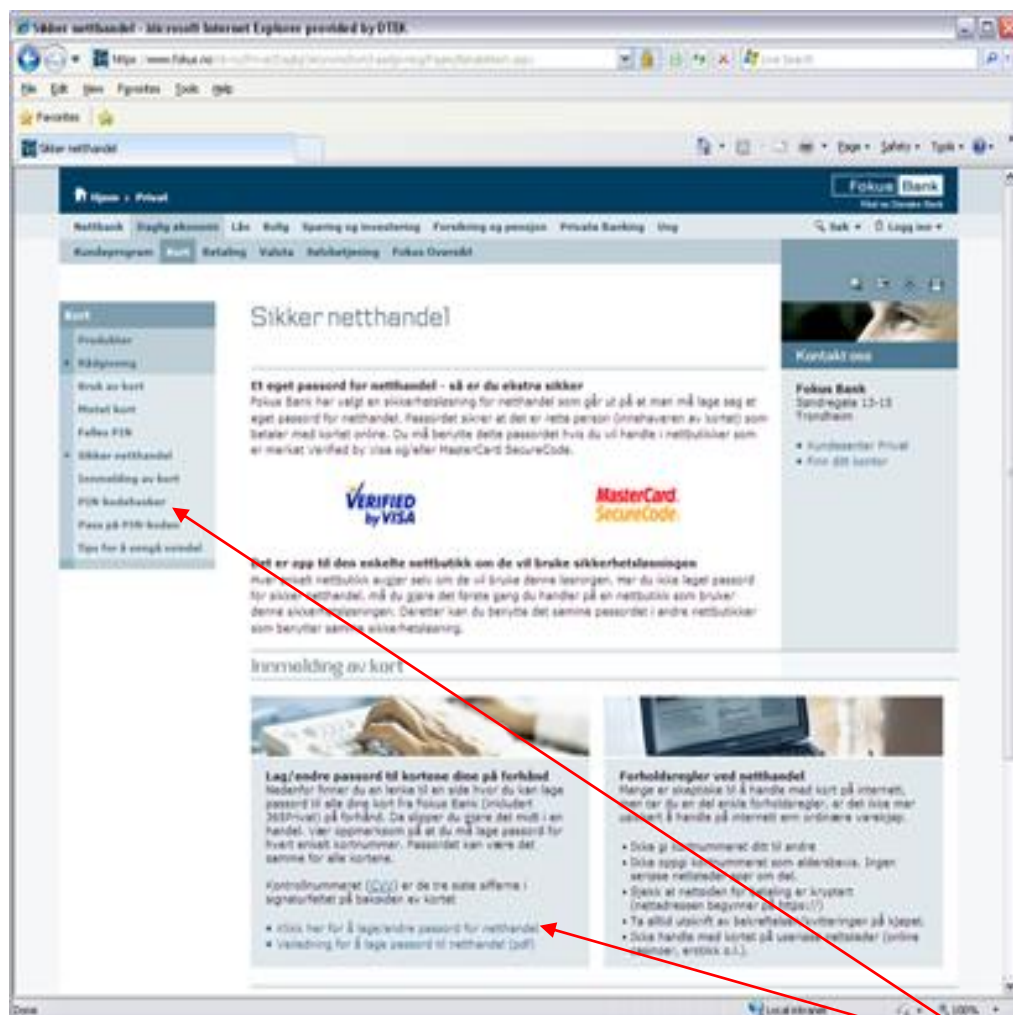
Sikker netthandel - Microsoft Internet Explorer provided by DTEK

https://www.fokus.no/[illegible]

File Edit View Favorites Tools Help

Favorites

Sikker netthandel

Page Safety Tools

Hjem > Privat

Fokus Bank
Del av Danske Bank

Nettbank Daglig økonomi Lån Bolig Sparing og investering Forsikring og pensjon Private Banking Ung

Søk Logg inn

Kundeprogram Kort Betaling Valuta Avtalegiro Fokus Oversikt

Kort
Produkter
Kildesperring
Bruk av kort
Mistet kort
Felles PIN
Sikker netthandel
Innmelding av kort
PIN kodebøker
Pass på PIN-koden
Tips for å unngå svindel

Sikker netthandel

Et eget passord for netthandel - så er du ekstra sikker
Fokus Bank har valgt en sikkerhetsløsning for netthandel som går ut på at man må lage seg et eget passord for netthandel. Passordet sikrer at det er rette person (innehaveren av kortet) som betaler med kortet online. Du må benytte dette passordet hvis du vil handle i nettbutikker som er merket Verified by Visa og/eller MasterCard SecureCode.

VERIFIED by VISA

MasterCard. SecureCode

Det er opp til den enkelte nettbutikk om de vil bruke sikkerhetsløsningen
Hver enkelt nettbutikk avgjør selv om de vil bruke denne løsningen. Har du ikke laget passord for sikker netthandel, må du gjøre det første gang du handler på en nettbutikk som bruker denne sikkerhetsløsningen. Deretter kan du benytte det samme passordet i andre nettbutikker som benytter samme sikkerhetsløsning.

Innmelding av kort

Lag/endre passord til kortene dine på forhånd
Nedenfor finner du en lenke til en side hvor du kan lage passord til alle dine kort fra Fokus Bank (inkludert 365Privat) på forhånd. Da slipper du gjøre det midt i en handel. Vær oppmerksom på at du må lage passord for hvert enkelt kortnummer. Passordet kan være det samme for alle kortene.

Kontrollnummeret (CVV) er de tre siste sifferne i signaturfeltet på baksiden av kortet.

• Klikk her for å lage/endre passord for netthandel
• Veiledning for å lage passord til netthandel (pdf)

Forholdsregler ved netthandel
Mange er skeptiske til å handle med kort på internett, men det du en del enkle forholdsregler, er det ikke mer usikkert å handle på internett enn ordinære varekjøp.

• Ikke gi kortnummeret ditt til andre
• Ikke oppgi kortnummeret ditt som eldersbevis. Ingen seriøse nettsteder spør om det.
• Sjekk at nettsiden for betaling er kryptert (nettadressen begynner på https://)
• Ta alltid utskrift av bekreftelsen/kvitteringen på kjøpet.
• Ikke handle med kortet på useriøse nettsteder (online spill, erotikk o.l.).

Kontakt oss

Fokus Bank
Sandregate 13-15
Trondheim

• Kundesenter Privat
• Finn ditt kontor

Done
Local intranet
100%